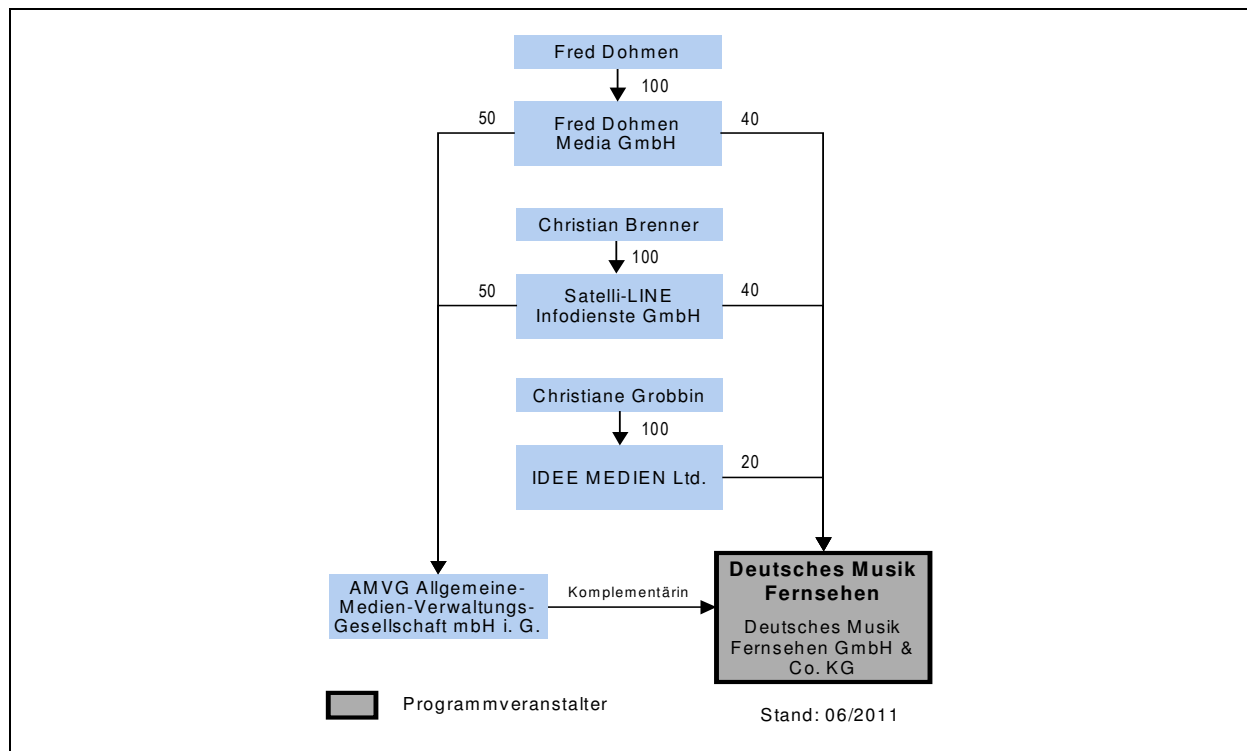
Fred Dohmen

100

50

Fred Dohmen Media GmbH

40

Christian Brenner

100

50

Satelli-LINE Infodienste GmbH

40

Christiane Grobbin

100

IDEE MEDIEN Ltd.

20

AMVG Allgemeine-Medien-Verwaltungs-Gesellschaft mbH i. G.

Komplementärin

**Deutsches Musik Fernsehen**

Deutsches Musik Fernsehen GmbH & Co. KG

Programmveranstalter

Stand: 06/2011